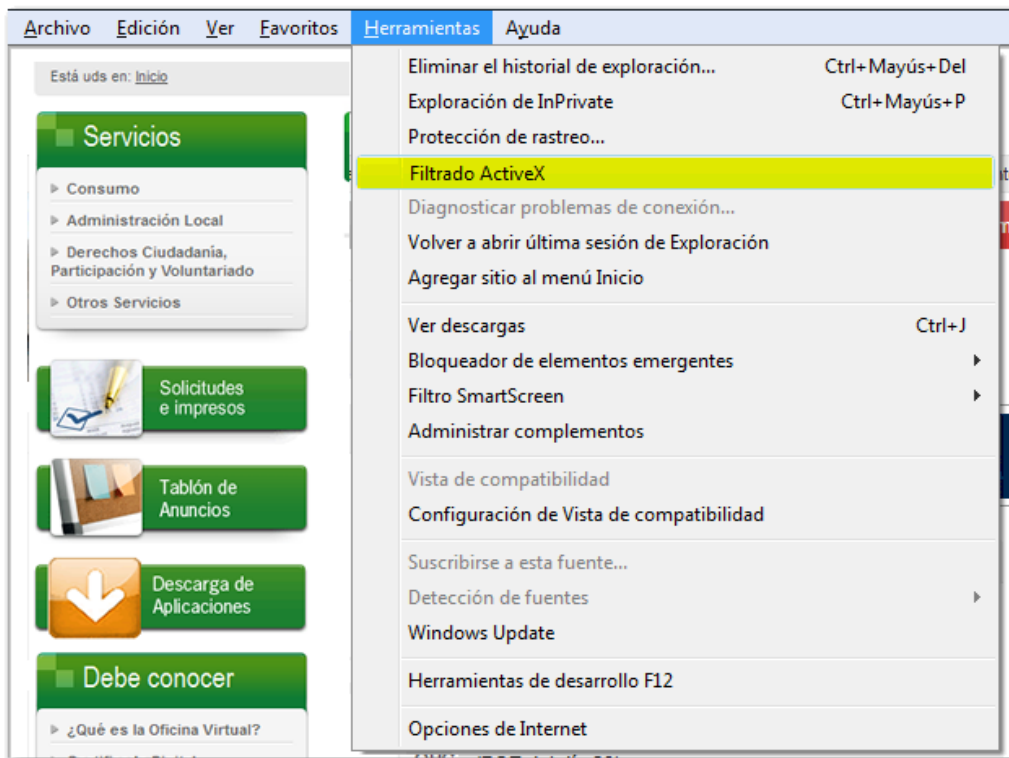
Archivo Edición Ver Favoritos Herramientas Ayuda

Está uds en: Inicio

Servicios

Consumo
Administración Local
Derechos Ciudadanía, Participación y Voluntariado
Otros Servicios

Solicitudes e impresos

Tablón de Anuncios

Descarga de Aplicaciones

Debe conocer

¿Qué es la Oficina Virtual?
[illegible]

Eliminar el historial de exploración... Ctrl+Mayús+Del
Exploración de InPrivate Ctrl+Mayús+P
Protección de rastreo...
Filtrado ActiveX
Diagnosticar problemas de conexión...
Volver a abrir última sesión de Exploración
Agregar sitio al menú Inicio

Ver descargas Ctrl+J
Bloqueador de elementos emergentes
Filtro SmartScreen
Administrar complementos

Vista de compatibilidad
Configuración de Vista de compatibilidad

Suscribirse a esta fuente...
Detección de fuentes
Windows Update

Herramientas de desarrollo F12

Opciones de Internet